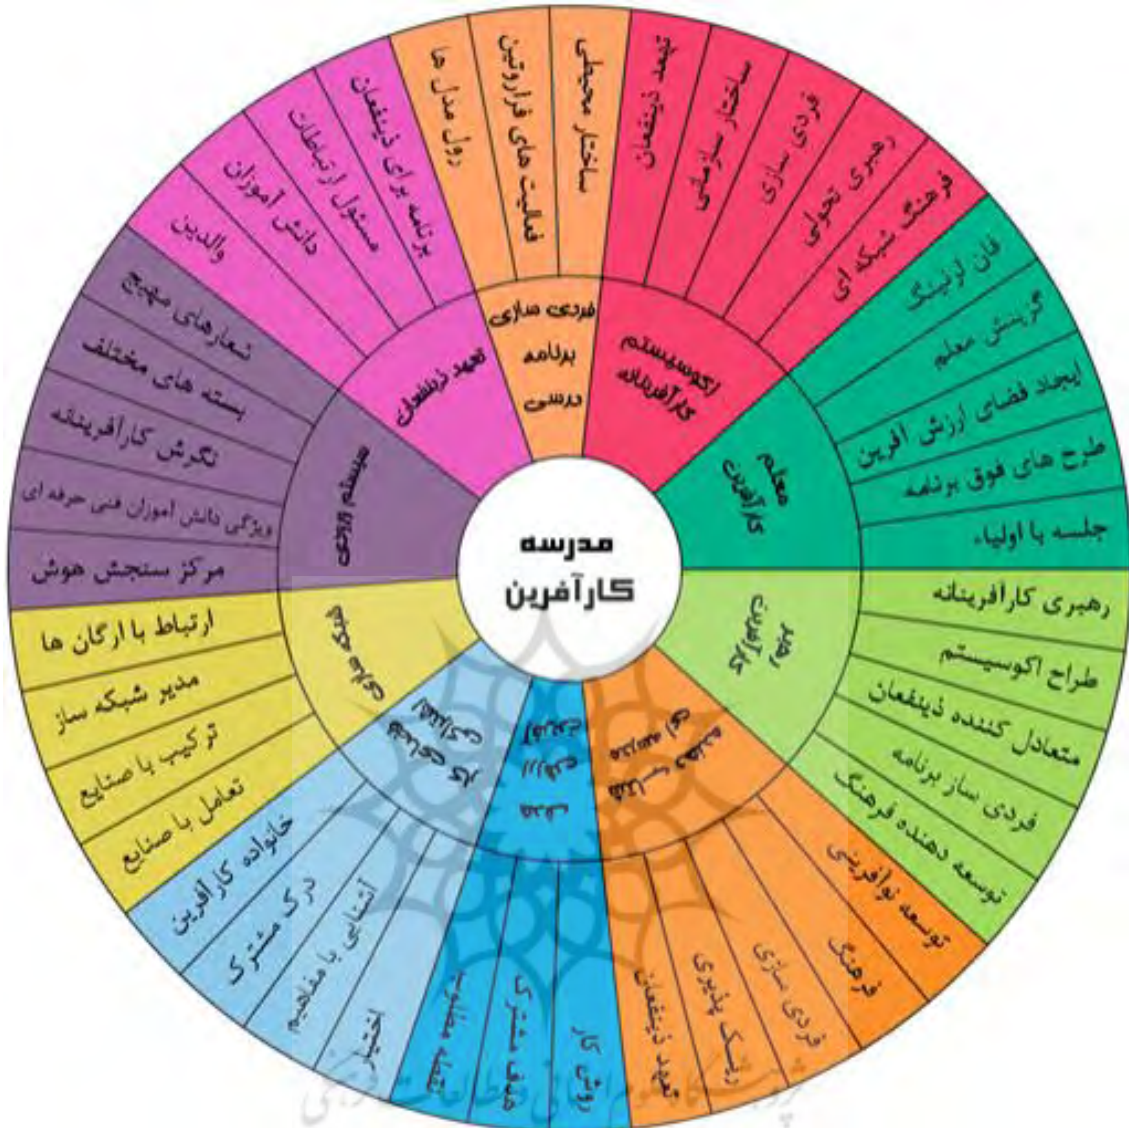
مدرسه
کارآفرین

اکوسیستم کارآفرینانه
تعهد ذینفعان
ساختار سازمانی
فردی سازی
رهبری تحولی
فرهنگ شبکه ای

معلم کارآفرین
فان لرنینگ
گزینش معلم
ایجاد فضای ارزش آفرین
طرح های فوق برنامه
جلسه با اولیاء

مدیر کارآفرین
رهبری کارآفرینانه
طراح اکوسیستم
متعادل کننده ذینفعان
فردی ساز برنامه
توسعه دهنده فرهنگ

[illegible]
توسعه نوآفرینی
فرهنگ
فردی سازی
ریسک پذیری
تعهد ذینفعان

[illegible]
روش کار
هدف مشترک
نقطه مطلوب

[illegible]
خانواده کارآفرین
درک مشترک
آشنایی با مفاهیم
اختیار

شبکه سازی
ارتباط با ارگان ها
مدیر شبکه ساز
ترکیب با صنایع
تعامل با صنایع

سیستم ارزیابی
شعارهای مهیج
بسته های مختلف
نگرش کارآفرینانه
ویژگی دانش آموزان فنی حرفه ای
مرکز سنجش هوش

تعهد ذینفعان
برنامه برای ذینفعان
مسئول ارتباطات
دانش آموزان
والدین

فردی سازی برنامه درسی
رول مدل ها
فعالیت های فوق برنامه
ساختار محیطی